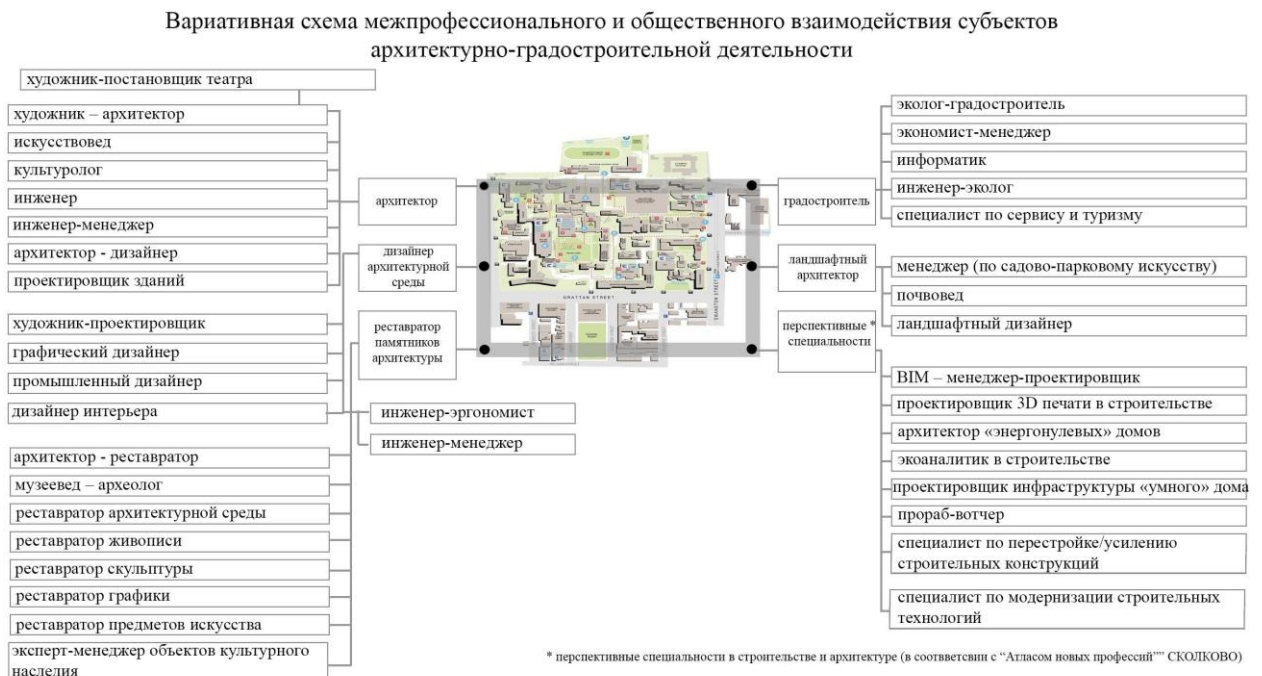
Вариативная схема межпрофессионального и общественного взаимодействия субъектов архитектурно-градостроительной деятельности

художник-постановщик театра

художник – архитектор

искусствовед

культуролог

инженер

инженер-менеджер

архитектор - дизайнер

проектировщик зданий

художник-проектировщик

графический дизайнер

промышленный дизайнер

дизайнер интерьера

архитектор - реставратор

музеевед – археолог

реставратор архитектурной среды

реставратор живописи

реставратор скульптуры

реставратор графики

реставратор предметов искусства

эксперт-менеджер объектов культурного наследия

архитектор

дизайнер архитектурной среды

реставратор памятников архитектуры

инженер-эргономист

инженер-менеджер

GRATTAN STREET

градостроитель

ландшафтный архитектор

перспективные * специальности

эколог-градостроитель

экономист-менеджер

информатик

инженер-эколог

специалист по сервису и туризму

менеджер (по садово-парковому искусству)

почвовед

ландшафтный дизайнер

BIM – менеджер-проектировщик

проектировщик 3D печати в строительстве

архитектор «энергонулевых» домов

экоаналитик в строительстве

проектировщик инфраструктуры «умного» дома

прораб-вотчер

специалист по перестройке/усилению строительных конструкций

специалист по модернизации строительных технологий

* перспективные специальности в строительстве и архитектуре (в соответсвии с "Атласом новых профессий"" СКОЛКОВО)